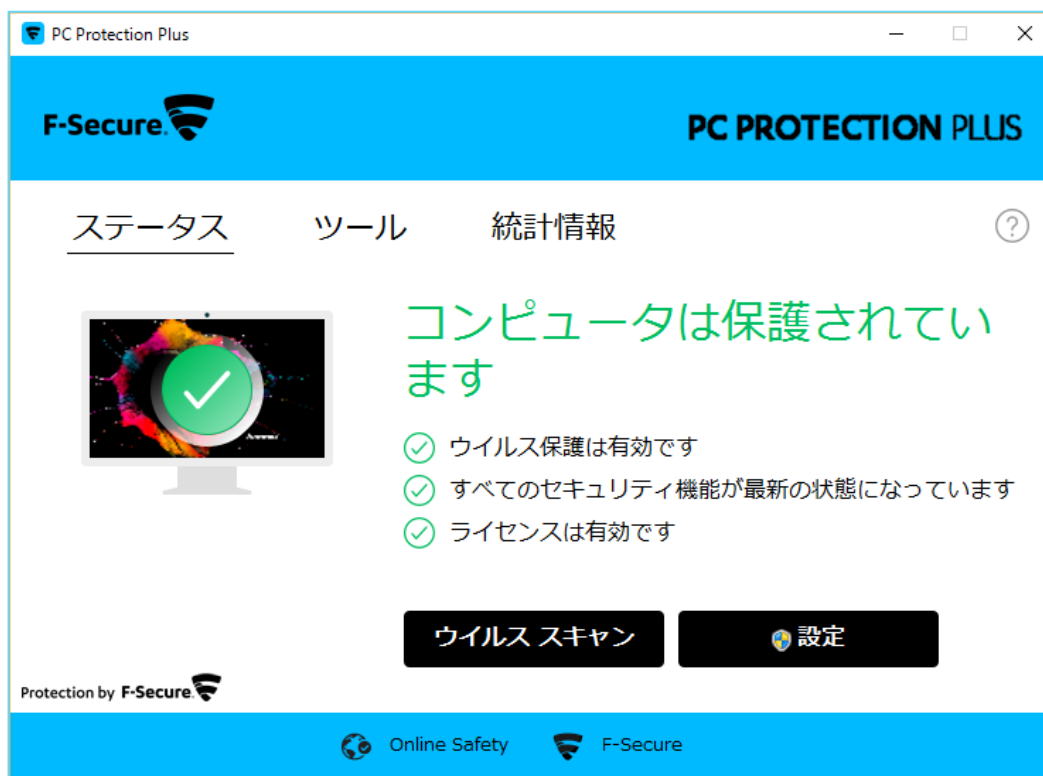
PC Protection Plus

F-Secure.

PC PROTECTION PLUS

ステータス　ツール　統計情報

?

コンピュータは保護されています

ウイルス保護は有効です

すべてのセキュリティ機能が最新の状態になっています

ライセンスは有効です

ウイルス スキャン

設定

Protection by F-Secure.

Online Safety

F-Secure